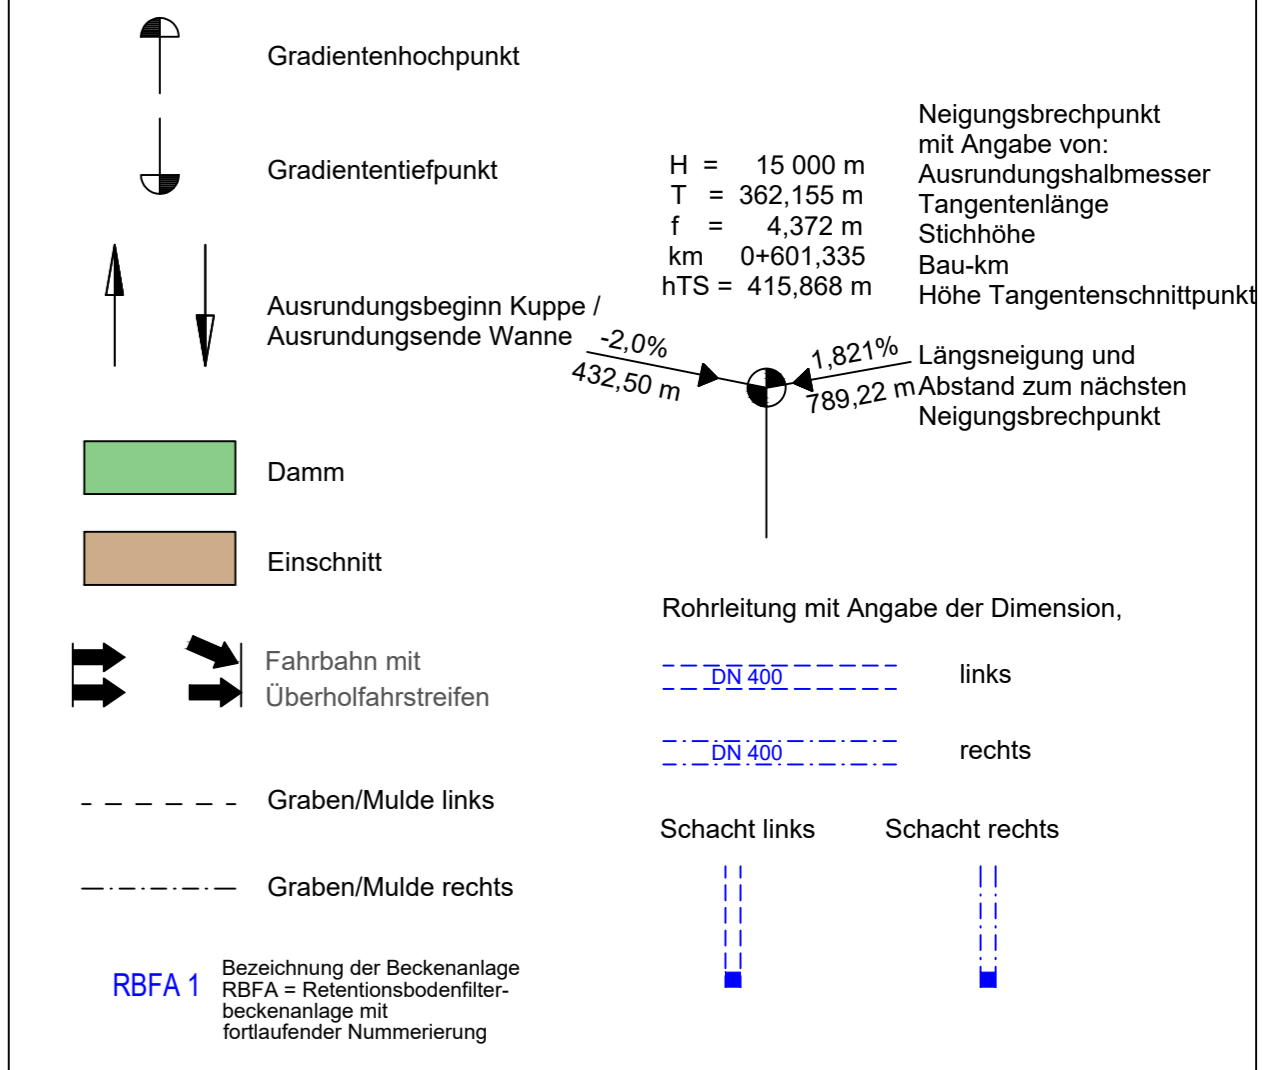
Gradientenhochpunkt

Gradiententiefpunkt

Ausrundungsbeginn Kuppe /
Ausrundungsende Wanne

H = 15 000 m
T = 362,155 m
f = 4,372 m
km 0+601,335
hTS = 415,868 m

Neigungsbrechpunkt
mit Angabe von:
Ausrundungshalbmesser
Tangentenlänge
Stichhöhe
Bau-km
Höhe Tangentenschnittpunkt

-2,0%
432,50 m

1,821%
789,22 m

Längsneigung und
Abstand zum nächsten
Neigungsbrechpunkt

Damm

Einschnitt

Rohrleitung mit Angabe der Dimension,

Fahrbahn mit
Überholfahrstreifen

DN 400 links

DN 400 rechts

Graben/Mulde links

Schacht links Schacht rechts

Graben/Mulde rechts

RBFA 1

Bezeichnung der Beckenanlage
RBFA = Retentionsbodenfilterbeckenanlage mit
fortlaufender Nummerierung